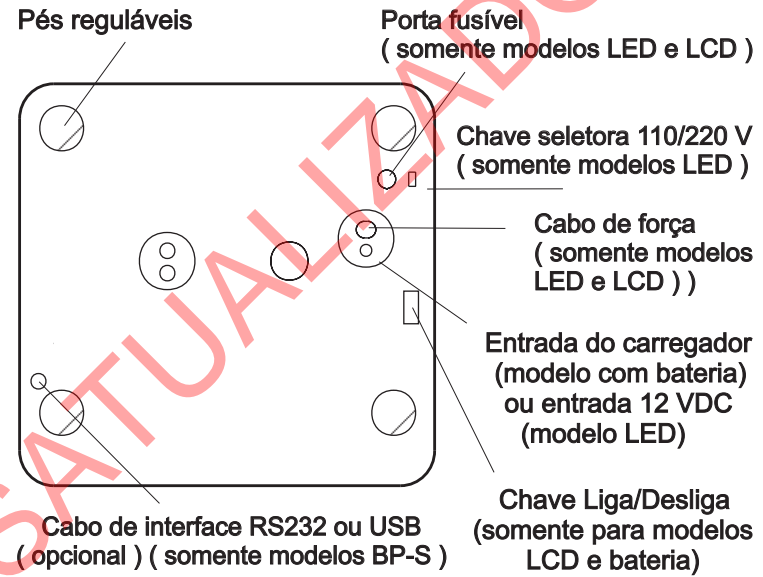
Pés reguláveis

Porta fusível
( somente modelos LED e LCD )

Chave seletora 110/220 V
( somente modelos LED )

Cabo de força
( somente modelos LED e LCD ) )

Entrada do carregador
(modelo com bateria)
ou entrada 12 VDC
(modelo LED)

Chave Liga/Desliga
(somente para modelos LCD e bateria)

Cabo de interface RS232 ou USB
( opcional ) ( somente modelos BP-S )

SATUALIZADO